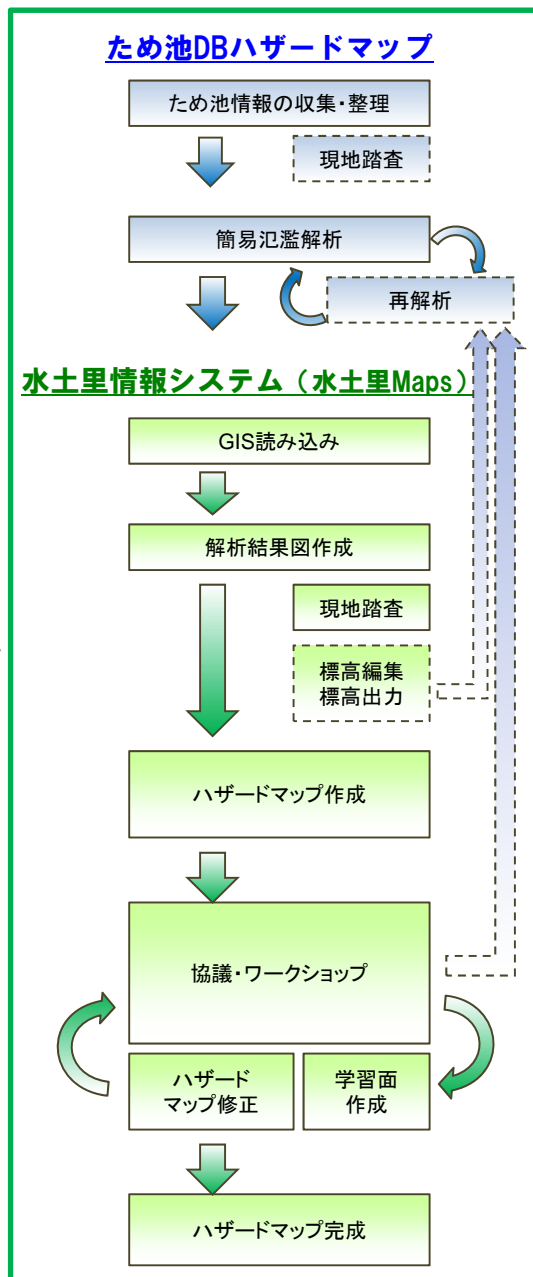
ため池DBハザードマップ

ため池情報の収集・整理

現地踏査

簡易氾濫解析

再解析

水土里情報システム（水土里Maps）

GIS読み込み

解析結果図作成

現地踏査

標高編集
標高出力

ハザードマップ作成

協議・ワークショップ

ハザード
マップ修正

学習面
作成

ハザードマップ完成